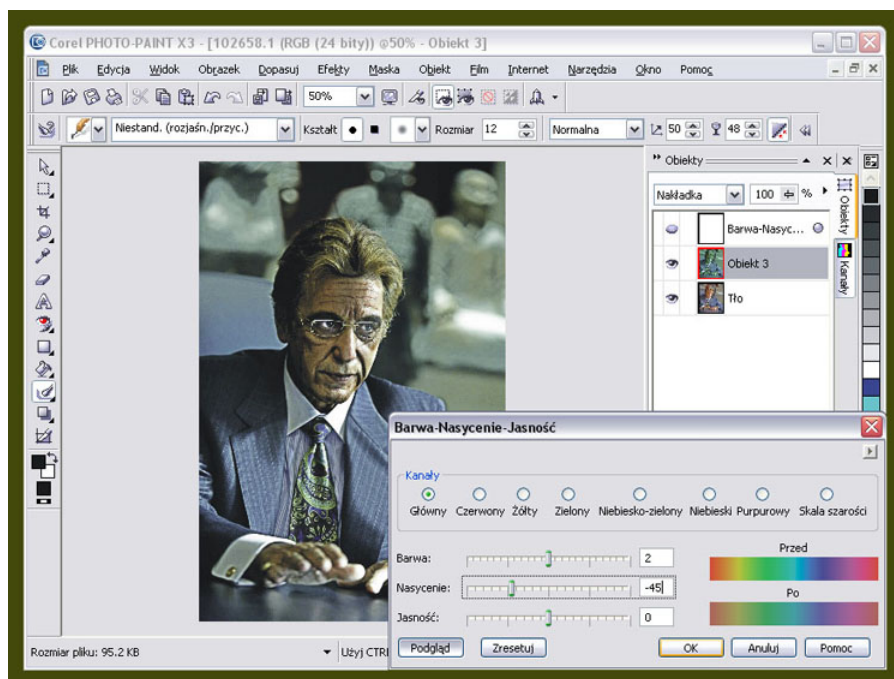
Corel PHOTO-PAINT X3 - [102658.1 (RGB (24 bity)) @50% - Obiekt 3]

Plik Edycja Widok Obrazek Dopasuj Efekty Maska Obiekt Film Internet Narzędzia Okno Pomoc

50%

Niestand. (rozjaśn./przyc.) Kształt Rozmiar 12 Normalna 50 48

Obiekty

Nakładka 100 %

Barwa-Nasyc...

Obiekt 3

Tło

Obiekty

Kanały

Barwa-Nasycenie-Jasność

Kanały

Główny Czerwony Żółty Zielony Niebiesko-zielony Niebieski Purpurowy Skala szarości

Barwa: 2

Nasycenie: -45

Jasność: 0

Przed

Po

Podgląd Zresetuj OK Anuluj Pomoc

Rozmiar pliku: 95.2 KB

Użyj CTRL